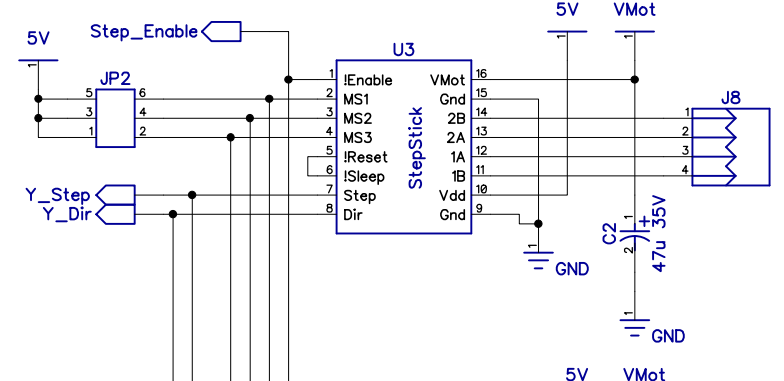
Step_Enable
5V
VMot
5V
U3
JP2
5
6
3
4
1
2
1
!Enable
2
MS1
3
MS2
4
MS3
5
!Reset
6
!Sleep
7
Step
8
Dir
VMot
16
Gnd
15
2B
14
2A
13
1A
12
1B
11
Vdd
10
Gnd
9
StepStick
J8
1
2
3
4
Y_Step
Y_Dir
1
1
1
C2
47u
35V
1
GND
1
GND
5V
VMot